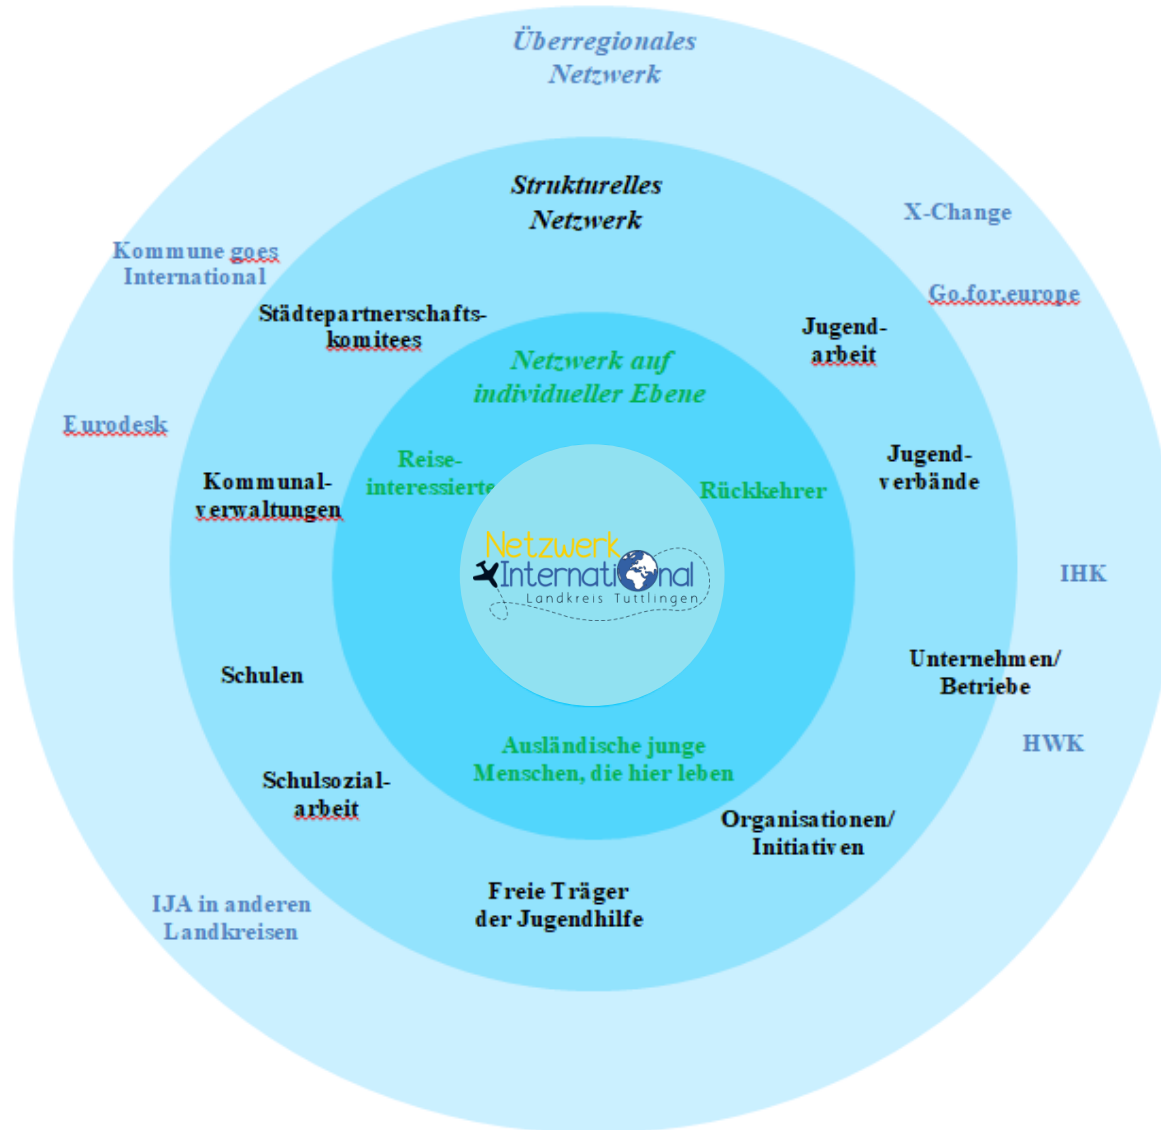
Überregionales Netzwerk

Strukturelles Netzwerk

X-Change

Kommune goes International

Go.for.europe

Städtepartnerschafts-komitees

Jugend-arbeit

Netzwerk auf individueller Ebene

Eurodesk

Reise-interessierte

Rückkehrer

Jugend-verbände

Kommunal-verwaltungen

Netzwerk International
Landkreis Tuttlingen

IHK

Schulen

Unternehmen/ Betriebe

HWK

Ausländische junge Menschen, die hier leben

Schulsozial-arbeit

Organisationen/ Initiativen

Freie Träger der Jugendhilfe

IJA in anderen Landkreisen